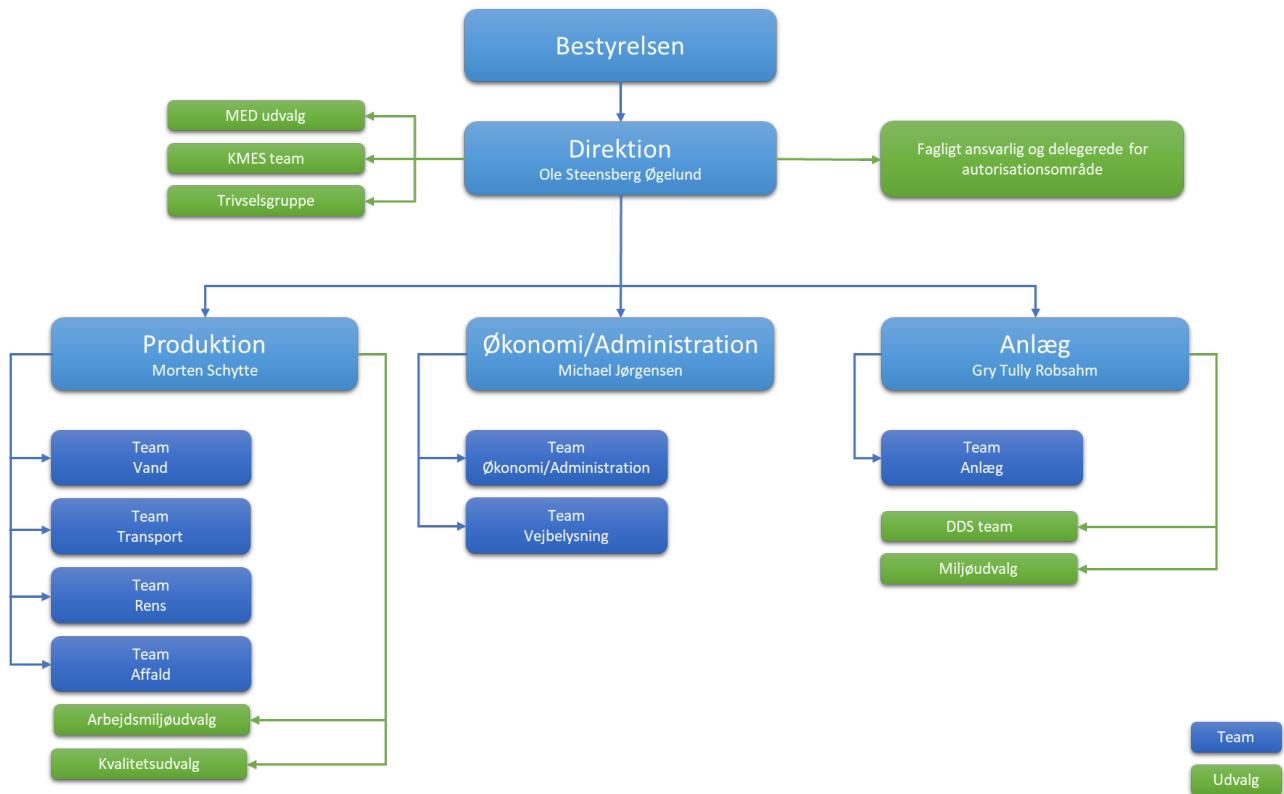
Bestyrelsen

MED udvalg

KMES team

Trivselsgruppe

Direktion
Ole Steensberg Øgelund

Fagligt ansvarlig og delegerede for autorisationsområde

Produktion
Morten Schytte

Team
Vand

Team
Transport

Team
Rens

Team
Affald

Arbejdsmiljøudvalg

Kvalitetsudvalg

Økonomi/Administration
Michael Jørgensen

Team
Økonomi/Administration

Team
Vejbelysning

Anlæg
Gry Tully Robsahm

Team
Anlæg

DDS team

Miljøudvalg

Team

Udvalg